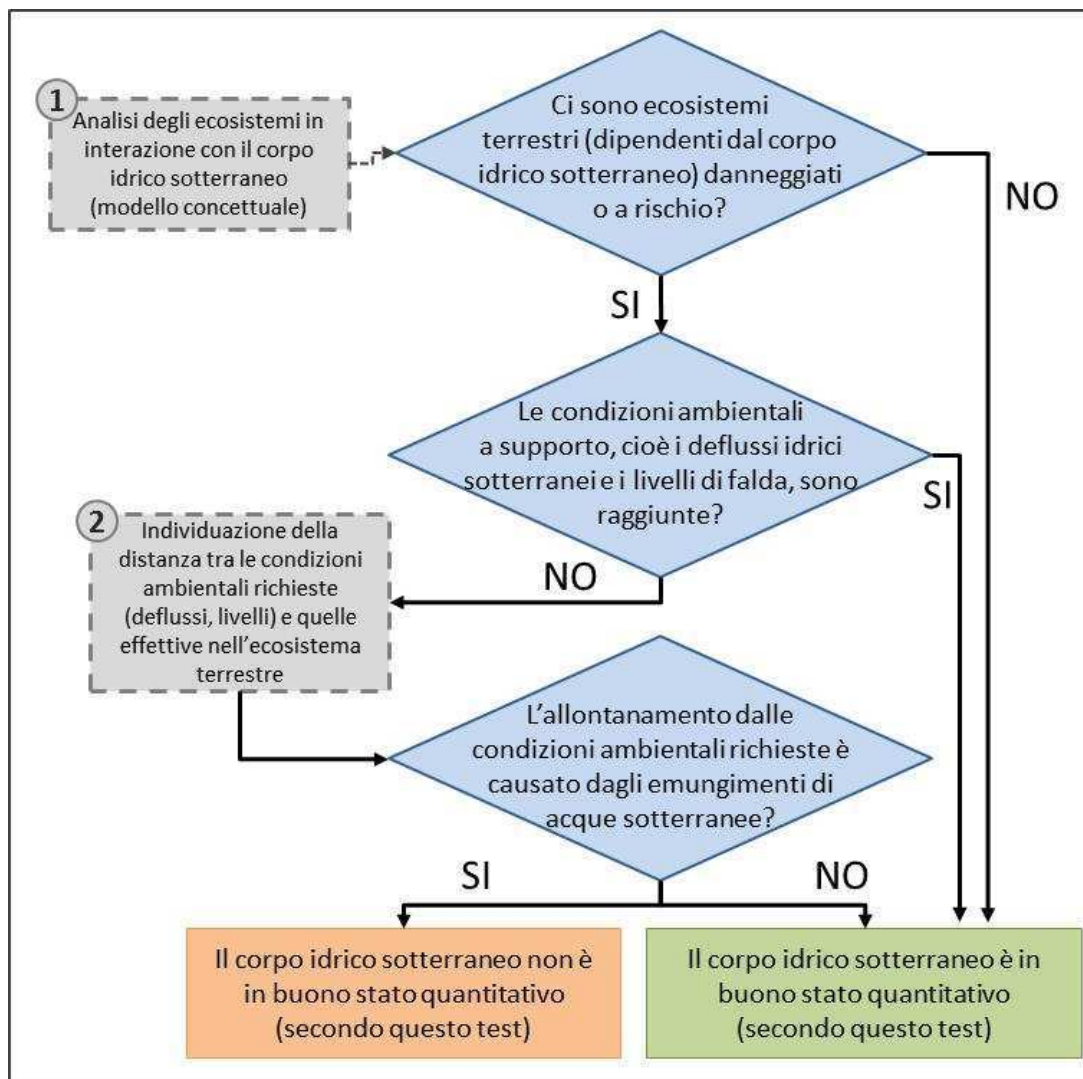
1

Analisi degli ecosistemi in interazione con il corpo idrico sotterraneo (modello concettuale)

Ci sono ecosistemi terrestri (dipendenti dal corpo idrico sotterraneo) danneggiati o a rischio?

NO

SI

Le condizioni ambientali a supporto, cioè i deflussi idrici sotterraneie i livelli di falda, sono raggiunte?

SI

2

Individuazione della distanza tra le condizioni ambientali richieste (deflussi, livelli) e quelle effettive nell'ecosistema terrestre

NO

L'allontanamento dalle condizioni ambientali richieste è causato dagli emungimenti di acque sotterranee?

SI

NO

Il corpo idrico sotterraneo non è in buono stato quantitativo (secondo questo test)

Il corpo idrico sotterraneo è in buono stato quantitativo (secondo questo test)